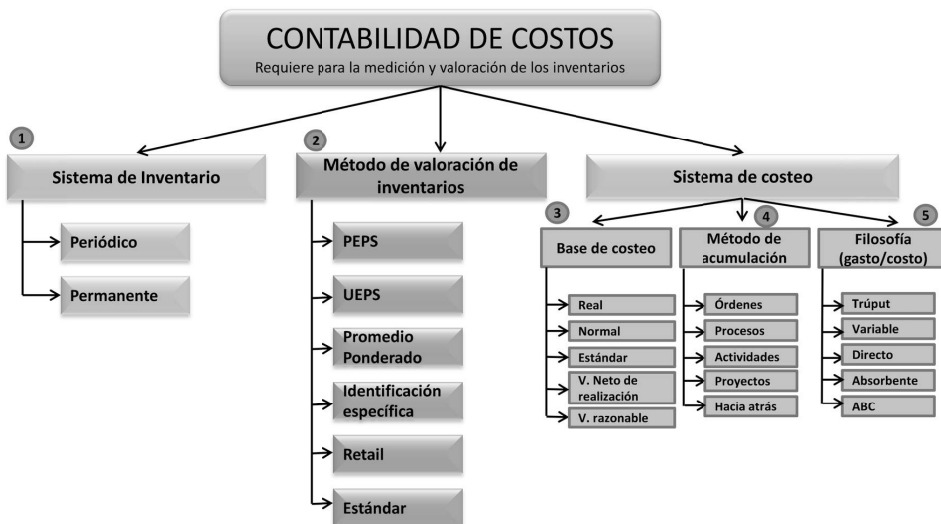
CONTABILIDAD DE COSTOS
Requiere para la medición y valoración de los inventarios

1
Sistema de Inventario
Periódico
Permanente

2
Método de valoración de inventarios
PEPS
UEPS
Promedio Ponderado
Identificación específica
Retail
Estándar

Sistema de costeo

3
Base de costeo
Real
Normal
Estándar
V. Neto de realización
V. razonable

4
Método de acumulación
Órdenes
Procesos
Actividades
Proyectos
Hacia atrás

5
Filosofía (gasto/costo)
Trúput
Variable
Directo
Absorbente
ABC